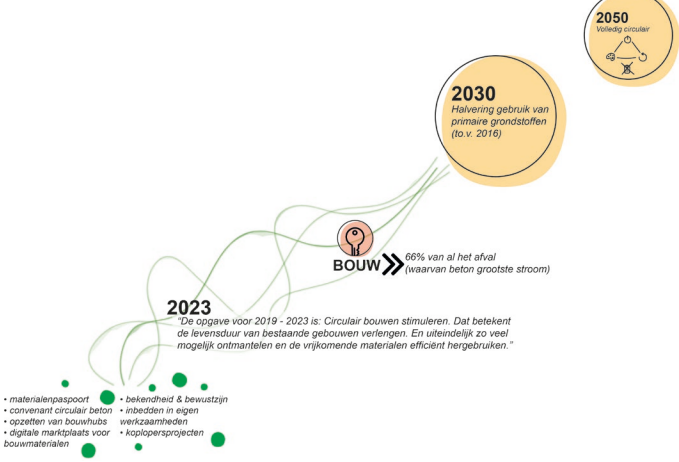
2050
Volledig circulair

2030
Halvering gebruik van primaire grondstoffen (t.o.v. 2016)

BOUW
66% van al het afval (waarvan beton grootste stroom)

2023
"De opgave voor 2019 - 2023 is: Circulair bouwen stimuleren. Dat betekent de levensduur van bestaande gebouwen verlengen. En uiteindelijk zo veel mogelijk ontmantelen en de vrijkomende materialen efficiënt hergebruiken."

• materialenpaspoort
• convenant circulair beton
• opzetten van bouwhubs
• digitale marktplaats voor bouwmaterialen

• bekendheid & bewustzijn
• inbedden in eigen werkzaamheden
• koplopersprojecten